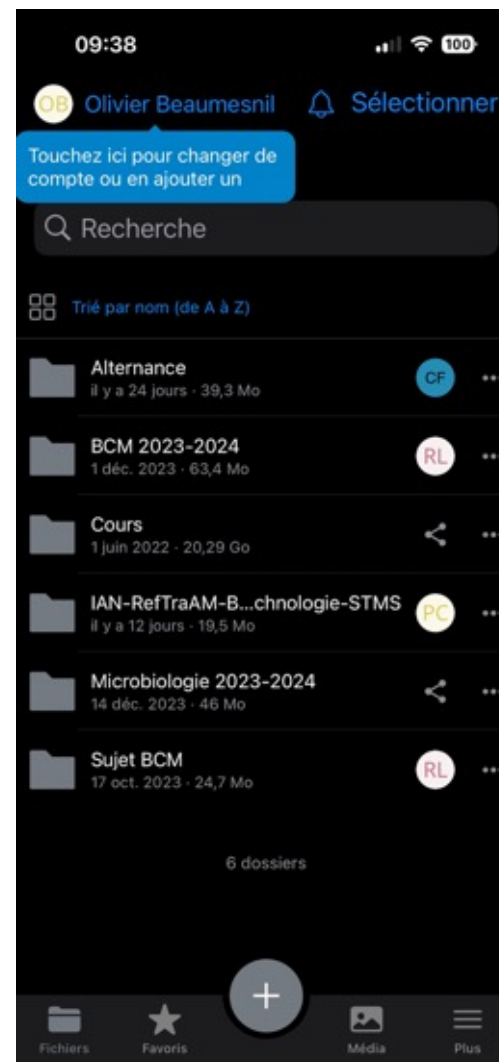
09:38

100

OB Olivier Beaumesnil Sélectionner

Touchez ici pour changer de compte ou en ajouter un

Recherche

Trié par nom (de A à Z)

Alternance
il y a 24 jours · 39,3 Mo
CF

BCM 2023-2024
1 déc. 2023 · 63,4 Mo
RL

Cours
1 juin 2022 · 20,29 Go

IAN-RefTraAM-B...chnologie-STMS
il y a 12 jours · 19,5 Mo
PC

Microbiologie 2023-2024
14 déc. 2023 · 46 Mo

Sujet BCM
17 oct. 2023 · 24,7 Mo
RL

6 dossiers

+

Fichiers Favoris Média Plus